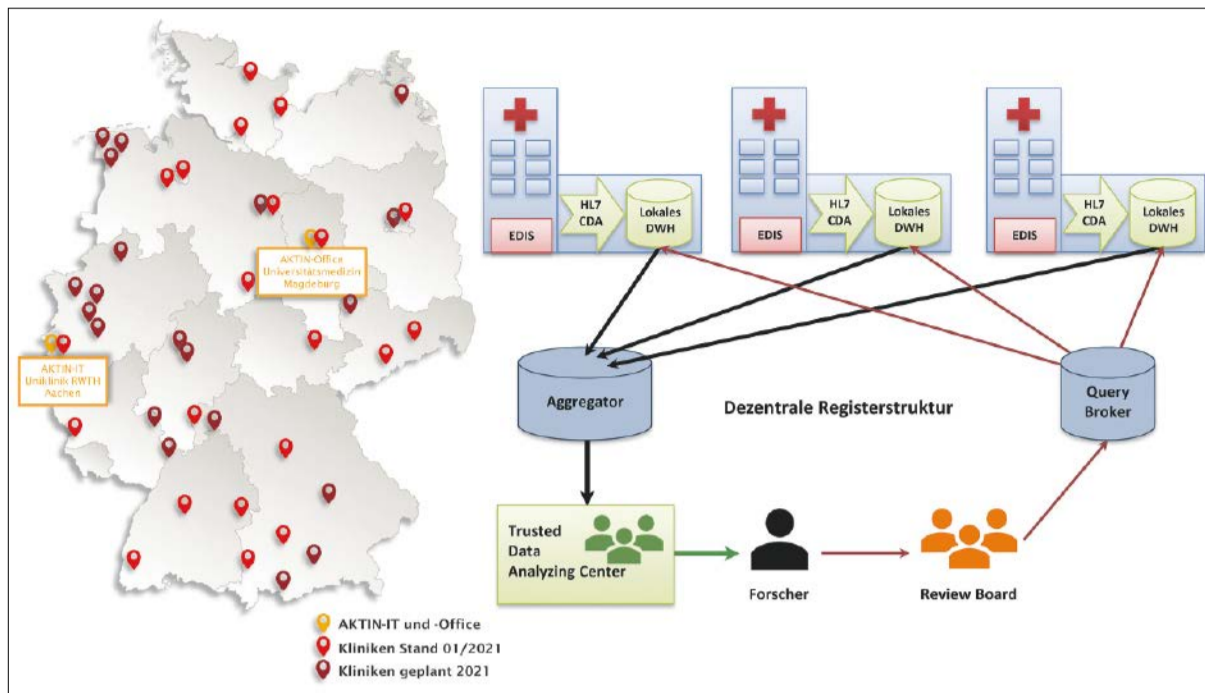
AKTIN-Office Universitätsmedizin Magdeburg

AKTIN-IT Uniklinik RWTH Aachen

AKTIN-IT und -Office
Kliniken Stand 01/2021
Kliniken geplant 2021

EDIS
HL7 CDA
Lokales DWH

EDIS
HL7 CDA
Lokales DWH

EDIS
HL7 CDA
Lokales DWH

Aggregator

Dezentrale Registerstruktur

Query Broker

Trusted Data Analyzing Center

Forscher

Review Board